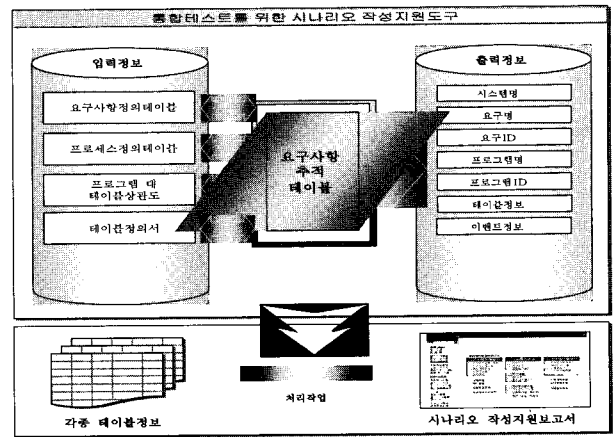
통합테스트를 위한 시나리오 작성지원도구

입력정보

요구사항정의테이블

프로세스정의테이블

프로그램 대 테이블상관도

테이블정의서

요구사항 추적 테이블

출력정보

시스템명

요구명

요구ID

프로그램명

프로그램ID

테이블정보

이벤트정보

처리작업

각종 테이블정보

시나리오 작성지원보고서